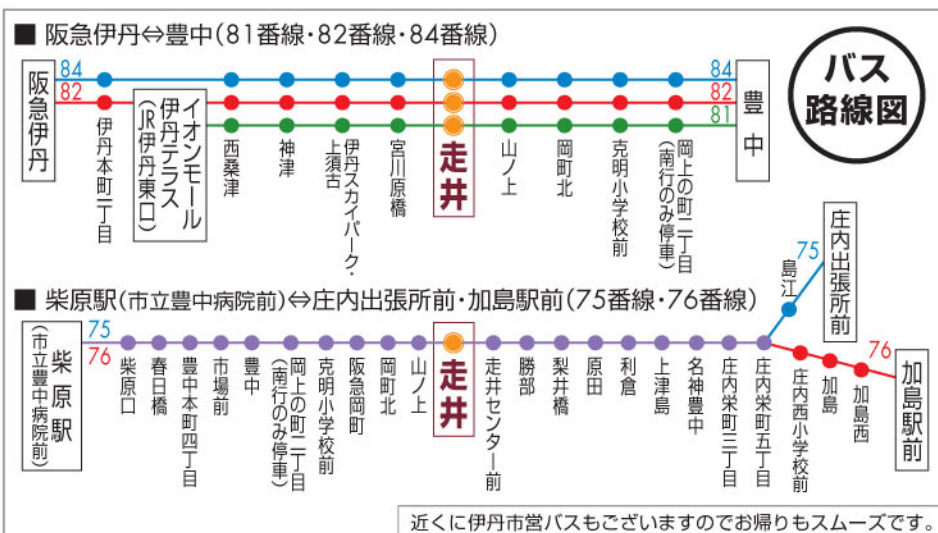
■ 阪急伊丹⇔豊中(81番線・82番線・84番線)

バス路線図

阪急伊丹

84
82

伊丹本町丁目

イオンモール伊丹テラス(JR伊丹東口)

西桑津

神津

伊丹スカイパーク・上須古

宮川原橋

走井

山ノ上

岡町北

克明小学校前

岡上の町二丁目(南行のみ停車)

84
82
81

豊中

■ 柴原駅(市立豊中病院前)⇔庄内出張所前・加島駅前(75番線・76番線)

柴原駅(市立豊中病院前)

75
76

柴原口

春日橋

豊中本町四丁目

市場前

豊中

岡上の町二丁目(南行のみ停車)

克明小学校前

阪急岡町

岡町北

山ノ上

走井

走井センター前

勝部

梨井橋

原田

利倉

上津島

名神豊中

庄内栄町三丁目

庄内栄町五丁目

島江

75

庄内出張所前

庄内西小学校前

加島

加島西

76

加島駅前

近くに伊丹市営バスもございますのでお帰りもスムーズです。